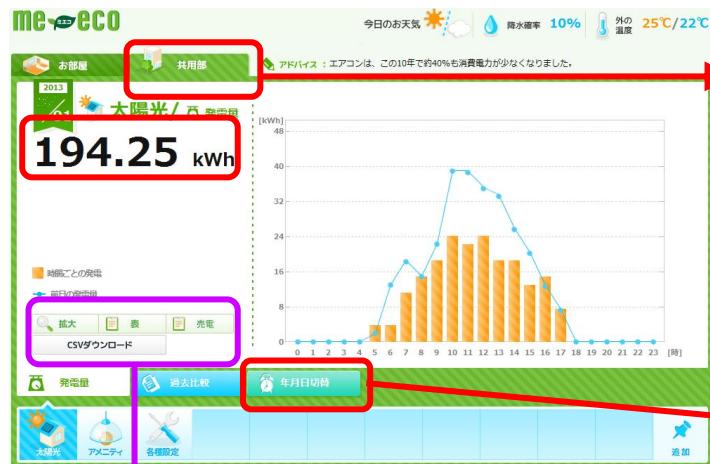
me エコ eco

今日のお天気 降水確率 10% 外の温度 25℃/22℃

お部屋 共用部

アドバイス：エアコンは、この10年で約40%も消費電力が少なくなりました。

2013

太陽光 / 日 発電量

194.25 kWh

[kWh]
48
40
32
24
16
8
0

0 1 2 3 4 5 6 7 8 9 10 11 12 13 14 15 16 17 18 19 20 21 22 23 [時]

時間ごとの発電
前日の発電量

拡大 表 売電

CSVダウンロード

発電量 過去比較 年月日切替

太陽光 アメニティ 各種設定 追加